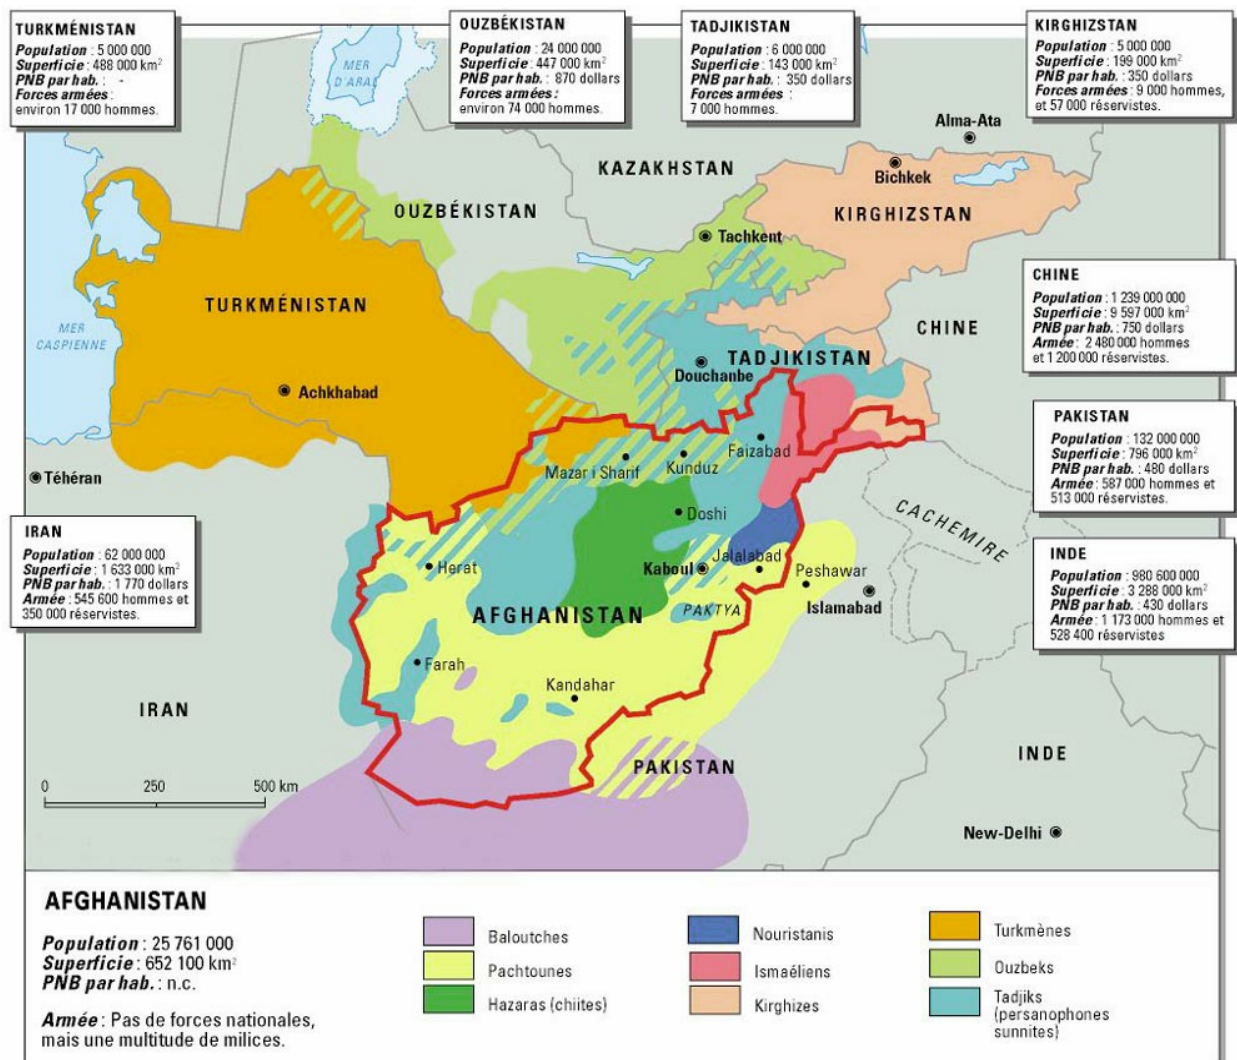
TURKMÉNISTAN
Population : 5 000 000
Superficie : 488 000 km$^2$
PNB par hab. : -
Forces armées : environ 17 000 hommes.

OUZBÉKISTAN
Population : 24 000 000
Superficie : 447 000 km$^2$
PNB par hab. : 870 dollars
Forces armées : environ 74 000 hommes.

TADJIKISTAN
Population : 6 000 000
Superficie : 143 000 km$^2$
PNB par hab. : 350 dollars
Forces armées : 7 000 hommes.

KIRGHIZSTAN
Population : 5 000 000
Superficie : 199 000 km$^2$
PNB par hab. : 350 dollars
Forces armées : 9 000 hommes, et 57 000 réservistes.

MER D'ARAL

KAZAKHSTAN

Alma-Ata

Bichkek

KIRGHIZSTAN

OUZBÉKISTAN

Tachkent

TURKMÉNISTAN

MER CASPIENNE

CHINE
Population : 1 239 000 000
Superficie : 9 597 000 km$^2$
PNB par hab. : 750 dollars
Armée : 2 480 000 hommes et 1 200 000 réservistes.

CHINE

TADJIKISTAN

Douchanbe

Achkhabad

PAKISTAN
Population : 132 000 000
Superficie : 796 000 km$^2$
PNB par hab. : 480 dollars
Armée : 587 000 hommes et 513 000 réservistes.

Faizabad

Mazar i Sharif

Kunduz

Téhéran

CACHEMIRE

Doshi

IRAN
Population : 62 000 000
Superficie : 1 633 000 km$^2$
PNB par hab. : 1 770 dollars
Armée : 545 600 hommes et 350 000 réservistes.

INDE
Population : 980 600 000
Superficie : 3 288 000 km$^2$
PNB par hab. : 430 dollars
Armée : 1 173 000 hommes et 528 400 réservistes

Herat

Kaboul

Jalalabad

Peshawar

Islamabad

AFGHANISTAN

PAKTYA

Farah

Kandahar

IRAN

INDE

PAKISTAN

0 250 500 km

New-Delhi

AFGHANISTAN
Population : 25 761 000
Superficie : 652 100 km$^2$
PNB par hab. : n.c.

Armée : Pas de forces nationales, mais une multitude de milices.

Baloutches
Pachtounes
Hazaras (chiites)
Nouristanis
Ismaéliens
Kirghizes
Turkmènes
Ouzbeks
Tadjiks (persanophones sunnites)